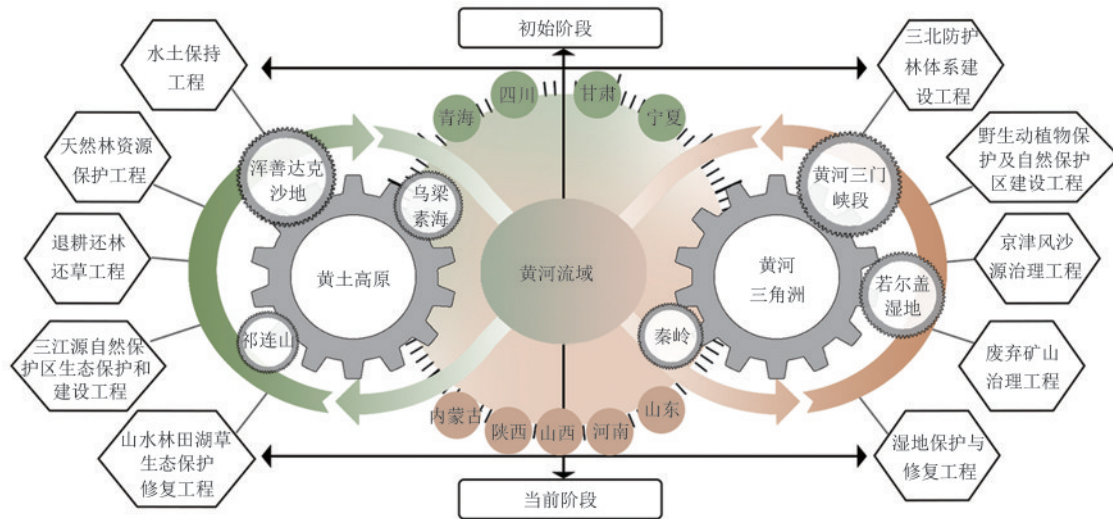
初始阶段

水土保持工程

三北防护林体系建设工程

天然林资源保护工程

野生动植物保护及自然保护区建设工程

退耕还林还草工程

京津风沙源治理工程

三江源自然保护区生态保护和建设工程

废弃矿山治理工程

山水林田湖草生态保护修复工程

湿地保护与修复工程

青海
四川
甘肃
宁夏

浑善达克沙地
乌梁素海
黄土高原
祁连山

黄河流域

黄河三门峡段
黄河三角洲
若尔盖湿地
秦岭

内蒙古
陕西
山西
河南
山东

当前阶段